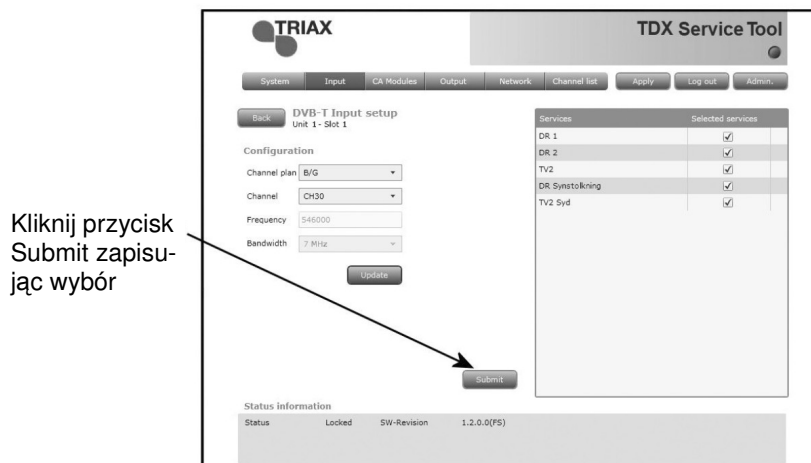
TRIAX

TDX Service Tool

System | Input | CA Modules | Output | Network | Channel list | Apply | Log out | Admin.

Back

DVB-T Input setup
Unit 1 - Slot 1

Configuration

Channel plan B/G

Channel CH30

Frequency 546000

Bandwidth 7 MHz

Update

| Services | Selected services |
|---|---|
| DR 1 | ☑ |
| DR 2 | ☑ |
| TV2 | ☑ |
| DR Synstolkning | ☑ |
| TV2 Syd | ☑ |

Submit

Status information

Status Locked SW-Revision 1.2.0.0(FS)

Kliknij przycisk Submit zapisując wybór